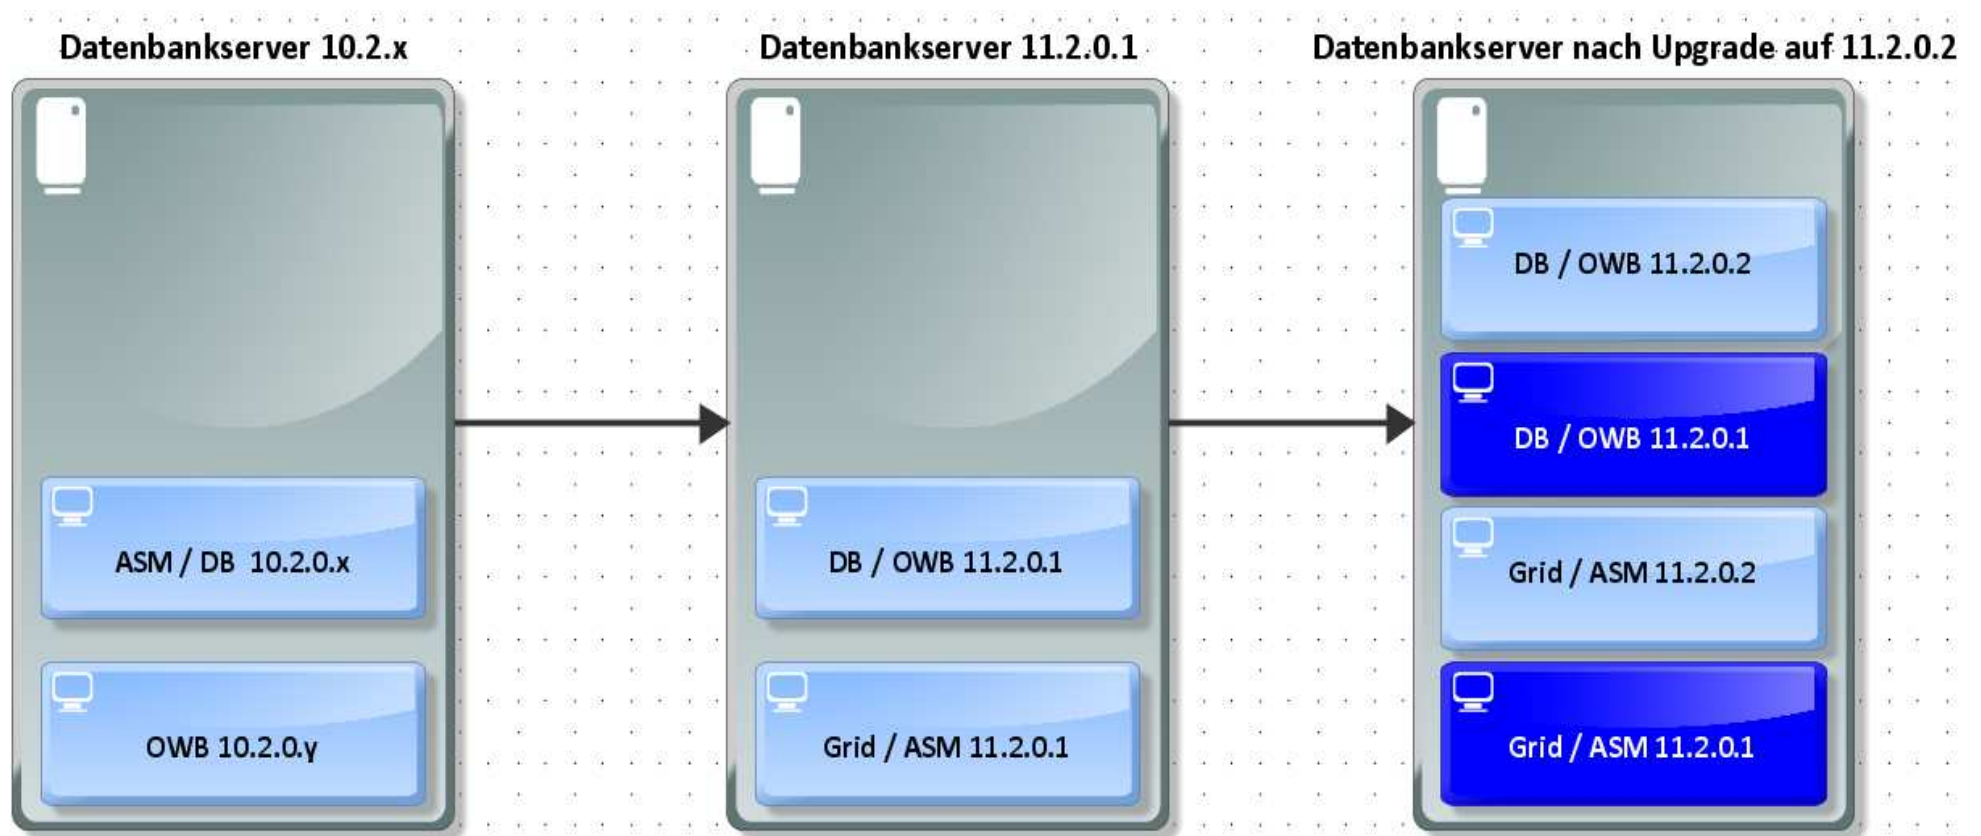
Datenbankserver 10.2.x

ASM / DB 10.2.0.x

OWB 10.2.0.y

Datenbankserver 11.2.0.1

DB / OWB 11.2.0.1

Grid / ASM 11.2.0.1

Datenbankserver nach Upgrade auf 11.2.0.2

DB / OWB 11.2.0.2

DB / OWB 11.2.0.1

Grid / ASM 11.2.0.2

Grid / ASM 11.2.0.1